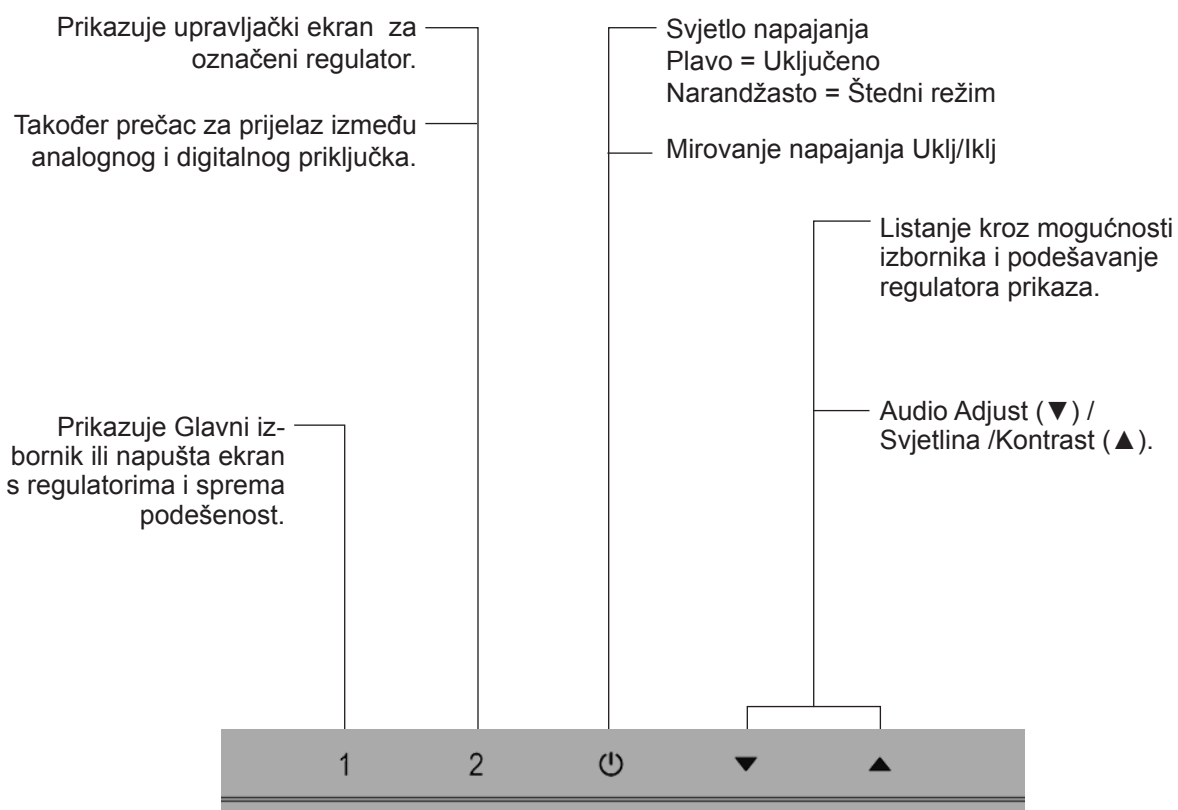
Prikazuje upravljački ekran za označeni regulator.

Također prečac za prijelaz između analognog i digitalnog priključka.

Svjetlo napajanja
Plavo = Uključeno
Narandžasto = Štedni režim

Mirovanje napajanja Uklj/Iklj

Listanje kroz mogućnosti izbornika i podešavanje regulatora prikaza.

Prikazuje Glavni izbornik ili napušta ekran s regulatorima i sprema podešenost.

Audio Adjust (▼) / Svjetlina /Kontrast (▲).

1 2 ⏻ ▼ ▲